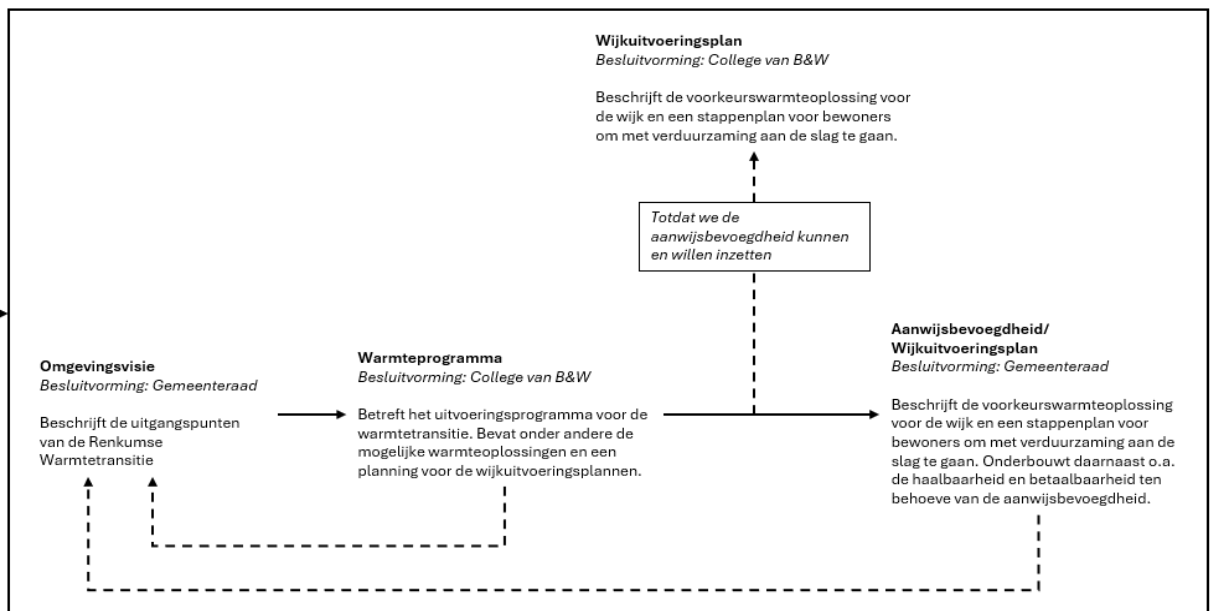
**Wijkuitvoeringsplan**
*Besluitvorming: College van B&W*

Beschrijft de voorkeurswarmteoplossing voor de wijk en een stappenplan voor bewoners om met verduurzaming aan de slag te gaan.

*Totdat we de aanwijsbevoegdheid kunnen en willen inzetten*

**Omgevingsvisie**
*Besluitvorming: Gemeenteraad*

Beschrijft de uitgangspunten van de Renkumse Warmtetransitie

**Warmteprogramma**
*Besluitvorming: College van B&W*

Betreft het uitvoeringsprogramma voor de warmtetransitie. Bevat onder andere de mogelijke warmteoplossingen en een planning voor de wijkuitvoeringsplannen.

**Aanwijsbevoegdheid/ Wijkuitvoeringsplan**
*Besluitvorming: Gemeenteraad*

Beschrijft de voorkeurswarmteoplossing voor de wijk en een stappenplan voor bewoners om met verduurzaming aan de slag te gaan. Onderbouwt daarnaast o.a. de haalbaarheid en betaalbaarheid ten behoeve van de aanwijsbevoegdheid.